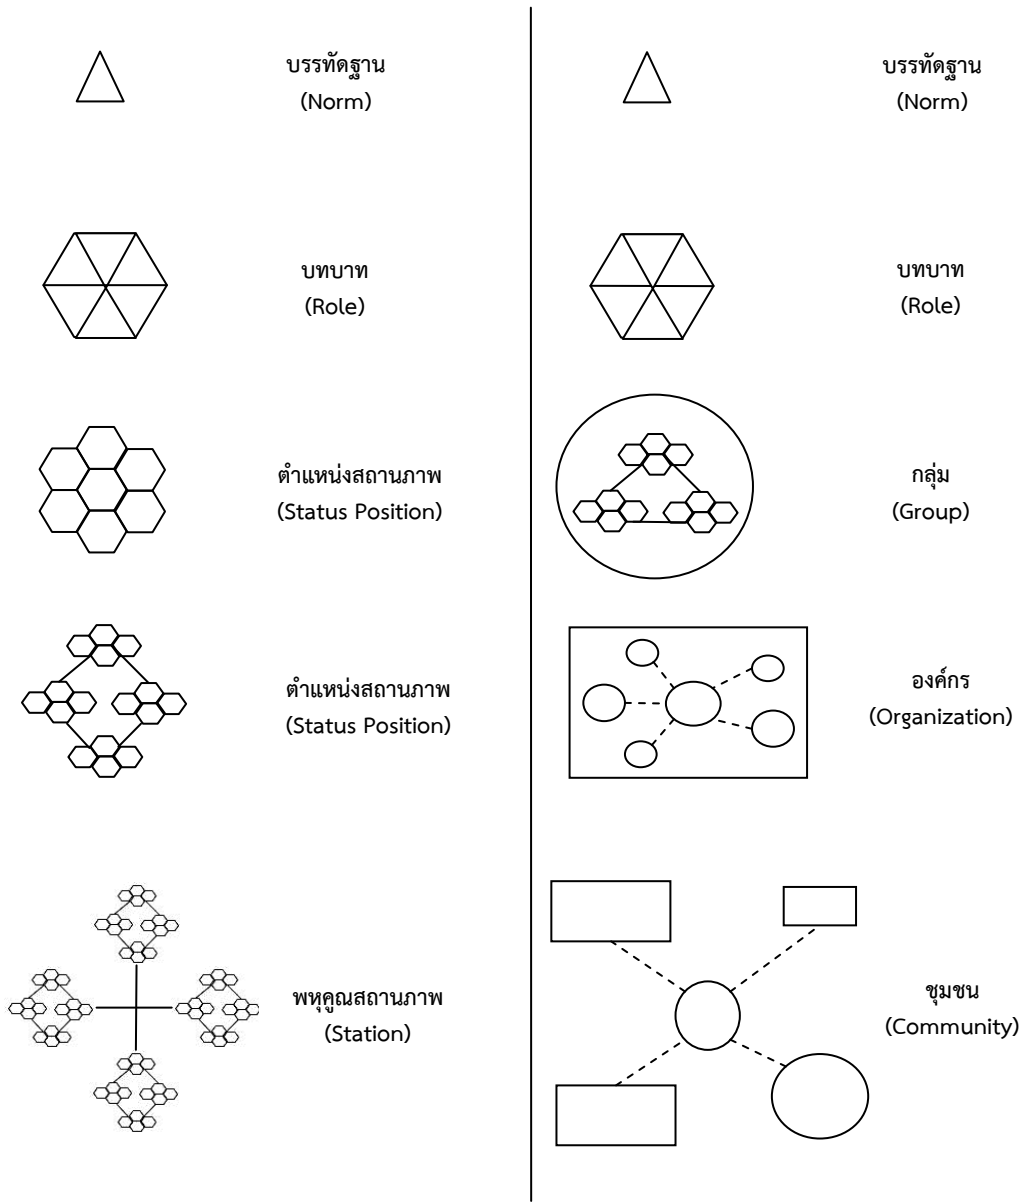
บรรทัดฐาน
(Norm)

บทบาท
(Role)

ตำแหน่งสถานภาพ
(Status Position)

ตำแหน่งสถานภาพ
(Status Position)

พหุคูณสถานภาพ
(Station)

บรรทัดฐาน
(Norm)

บทบาท
(Role)

กลุ่ม
(Group)

องค์กร
(Organization)

ชุมชน
(Community)